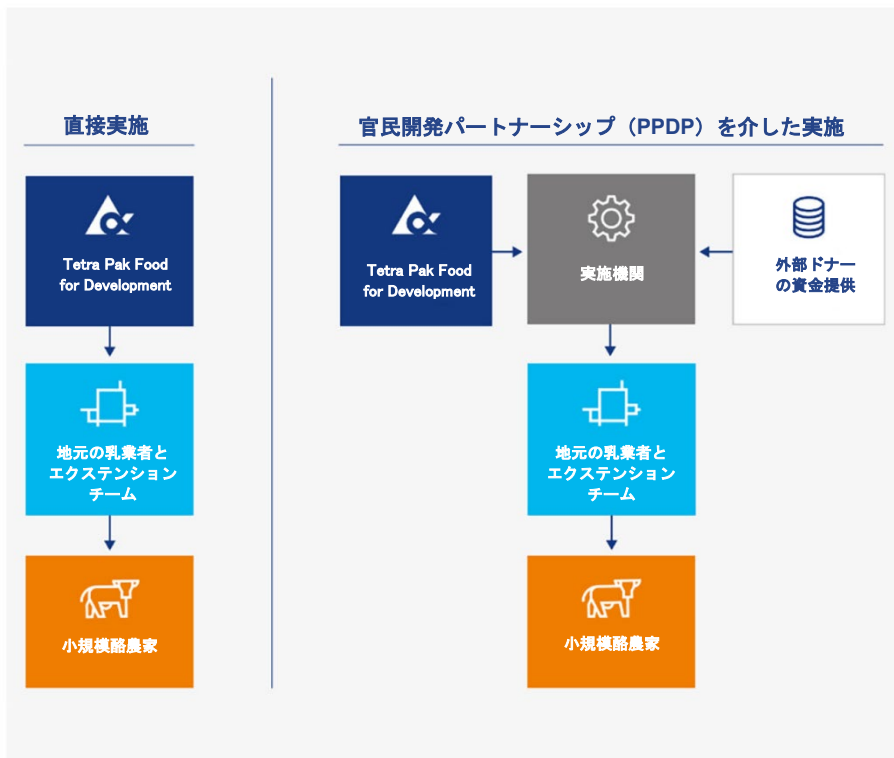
直接実施

Tetra Pak Food for Development

地元の乳業者とエクステンションチーム

小規模酪農家

官民開発パートナーシップ（PPDP）を介した実施

Tetra Pak Food for Development

実施機関

外部ドナーの資金提供

地元の乳業者とエクステンションチーム

小規模酪農家